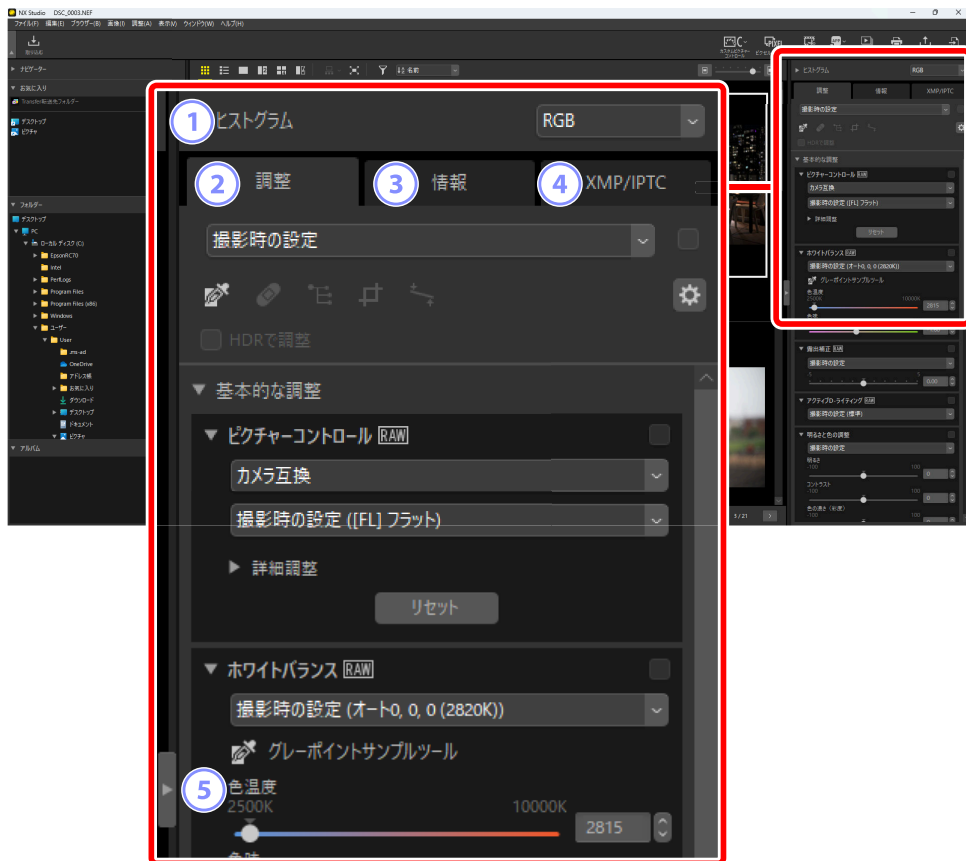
NX Studio DSC_0003.NEF

ファイル(F) 編集(E) ブラウザー(B) 画像(I) 調整(A) 表示(V) ウィンドウ(W) ヘルプ(H)

取り込む

ナビゲーター

お気に入り

Transfer転送先フォルダー

デスクトップ

ピクチャ

フォルダー

デスクトップ

PC

ローカル ディスク (C:)

EpsonRC70

Intel

PerfLogs

Program Files

Program Files (x86)

Windows

ユーザー

User

.ms-ad

OneDrive

アドレス帳

お気に入り

ダウンロード

デスクトップ

ドキュメント

ピクチャ

アルバム

名前

5 / 21

1 ヒストグラム RGB

2 調整 3 情報 4 XMP/IPTC

撮影時の設定

HDRで調整

▼ 基本的な調整

▼ ピクチャーコントロール RAW

カメラ互換

撮影時の設定 ([FL] フラット)

▶ 詳細調整

リセット

▼ ホワイトバランス RAW

撮影時の設定 (オート0, 0, 0 (2820K))

グレーポイントサンプルツール

5 色温度

2500K 10000K

2815

ヒストグラム RGB

調整 情報 XMP/IPTC

撮影時の設定

HDRで調整

基本的な調整

ピクチャーコントロール RAW

カメラ互換

撮影時の設定 ([FL] フラット)

詳細調整

リセット

ホワイトバランス RAW

撮影時の設定 (オート0, 0, 0 (2820K))

グレーポイントサンプルツール

色温度

2500K 10000K

2815

露出補正 RAW

撮影時の設定

0.00

アクティブD-ライティング RAW

撮影時の設定 (標準)

明るさと色の調整

撮影時の設定

明るさ

コントラスト

色の濃さ（彩度）